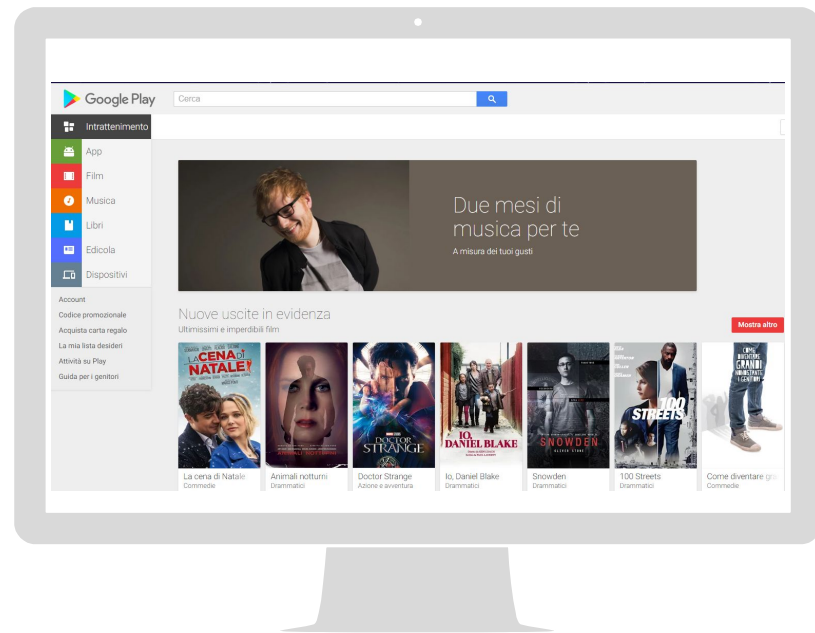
Google Play

Cerca

Intrattenimento
App
Film
Musica
Libri
Edicola
Dispositivi

Account
Codice promozionale
Acquista carta regalo
La mia lista desideri
Attività su Play
Guida per i genitori

Due mesi di musica per te
A misura dei tuoi gusti

Nuove uscite in evidenza
Ultimissimi e imperdibili film
Mostra altro

LA CENA DI NATALE
DOCTOR STRANGE
IO, DANIEL BLAKE
SNOWDEN
100 STREETS
COME DIVENTARE GRANDI NONOSTANTE I GENITORI

La cena di Natale
Commedie
Animali notturni
Drammatici
Doctor Strange
Azione e avventura
Io, Daniel Blake
Drammatici
Snowden
Drammatici
100 Streets
Drammatici
Come diventare gra
Commedie